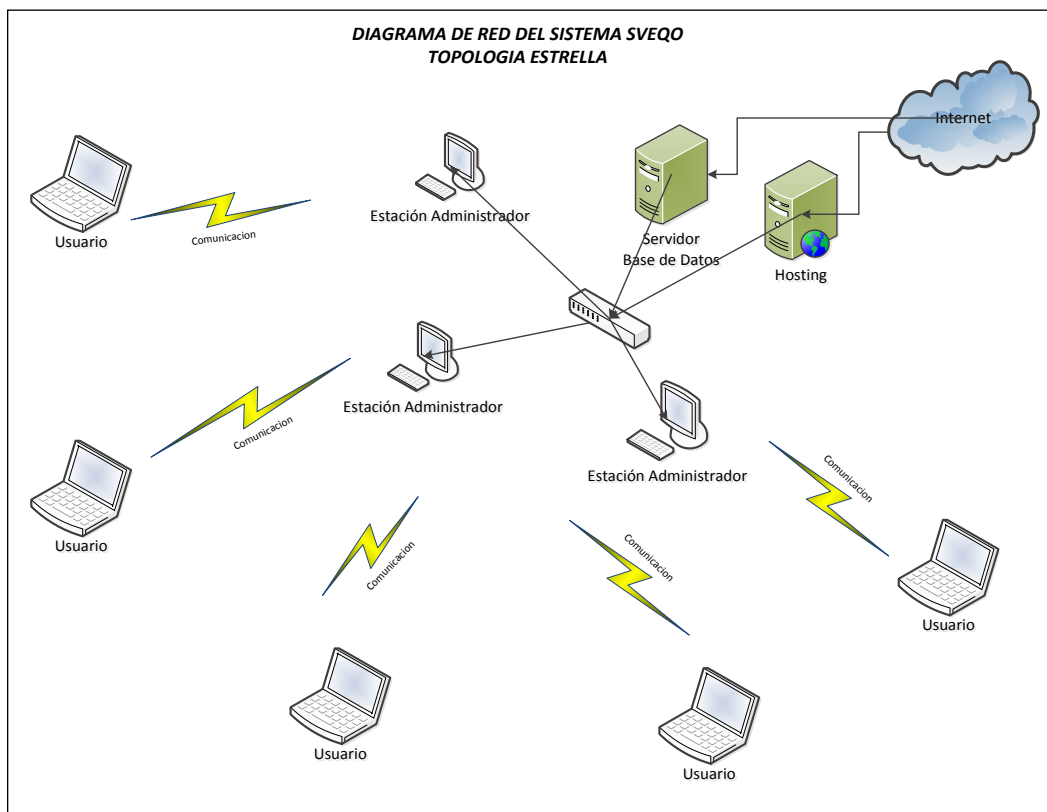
DIAGRAMA DE RED DEL SISTEMA SVEQO
TOPOLOGIA ESTRELLA

Internet

Usuario

Comunicacion

Estación Administrador

Servidor
Base de Datos

Hosting

Estación Administrador

Comunicacion

Usuario

Estación Administrador

Comunicacion

Comunicacion

Comunicacion

Usuario

Usuario

Usuario